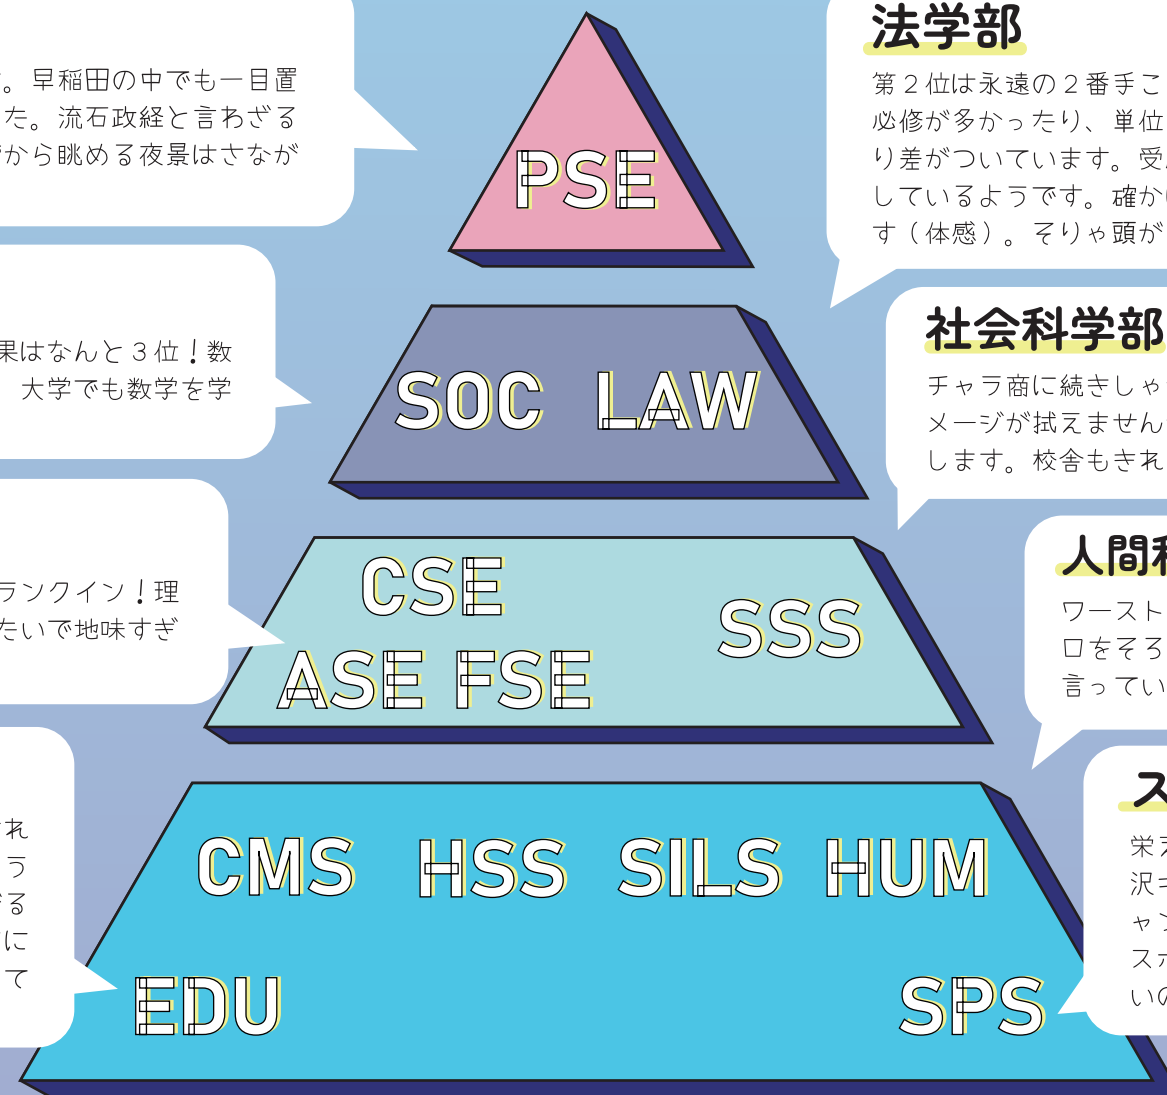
。早稲田の中でも一目置
た。流石政経と言わざる
から眺める夜景はさなが

PSE

法学部

第２位は永遠の２番手こ
必修が多かったり、単位
り差がついています。受
しているようです。確か
す（体感）。そりゃ頭が

果はなんと３位！数
大学でも数学を学

SOC LAW

社会科学部

チャラ商に続きしゃ
メージが拭えません
します。校舎もきれ

ランクイン！理
たいで地味すぎ

CSE
ASE FSE
SSS

人間科

ワースト
ロをそろ
言ってい

れ
う
る
に
て

CMS HSS SILS HUM
EDU
SPS

ス

栄
沢
ャ
ス
いの